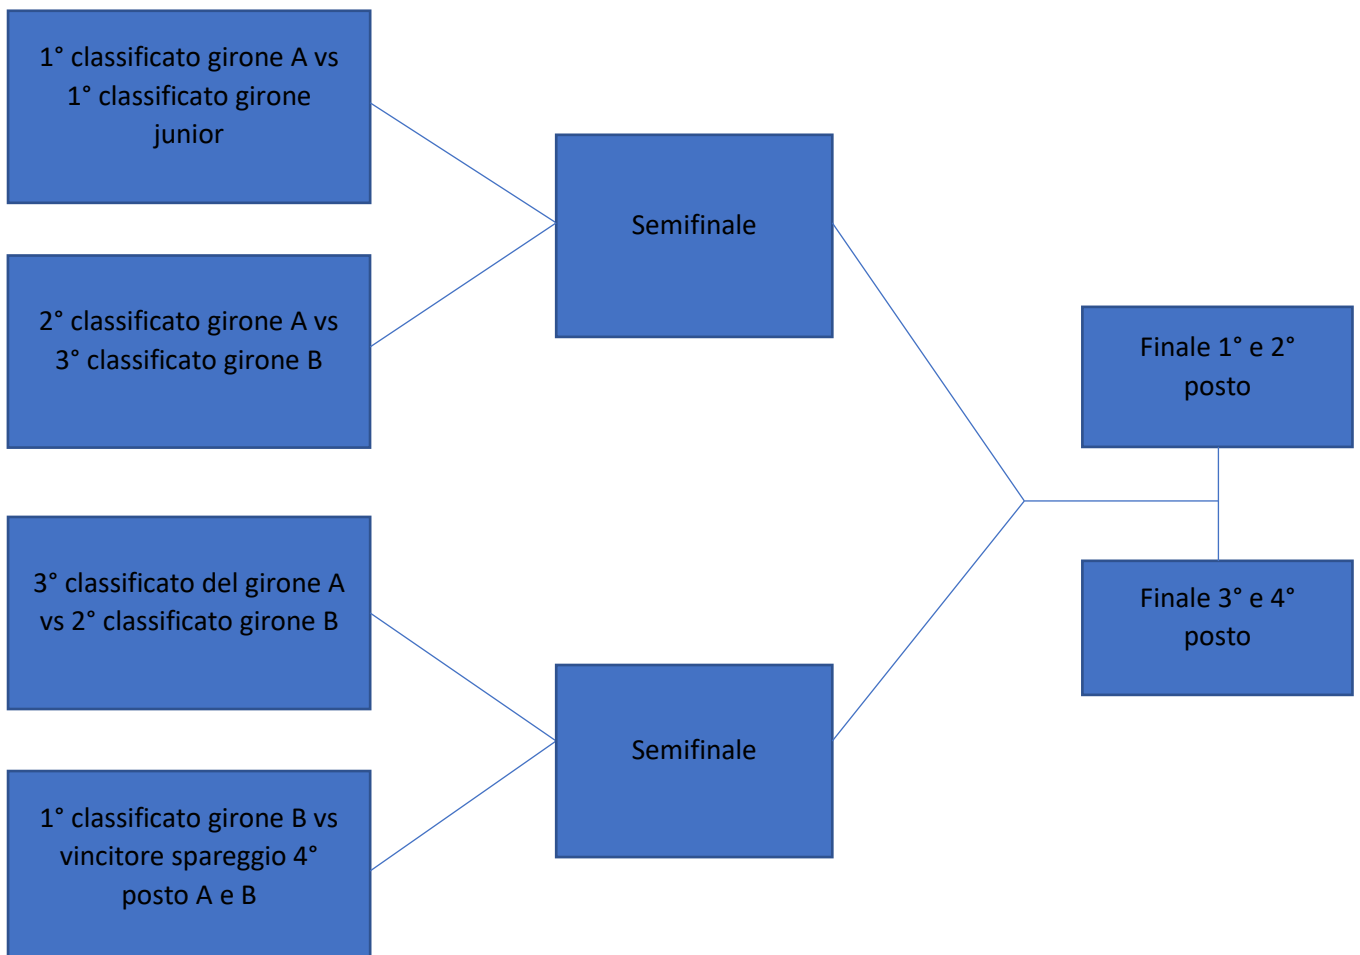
1° classificato girone A vs 1° classificato girone junior

2° classificato girone A vs 3° classificato girone B

Semifinale

Finale 1° e 2° posto

Finale 3° e 4° posto

3° classificato del girone A vs 2° classificato girone B

1° classificato girone B vs vincitore spareggio 4° posto A e B

Semifinale